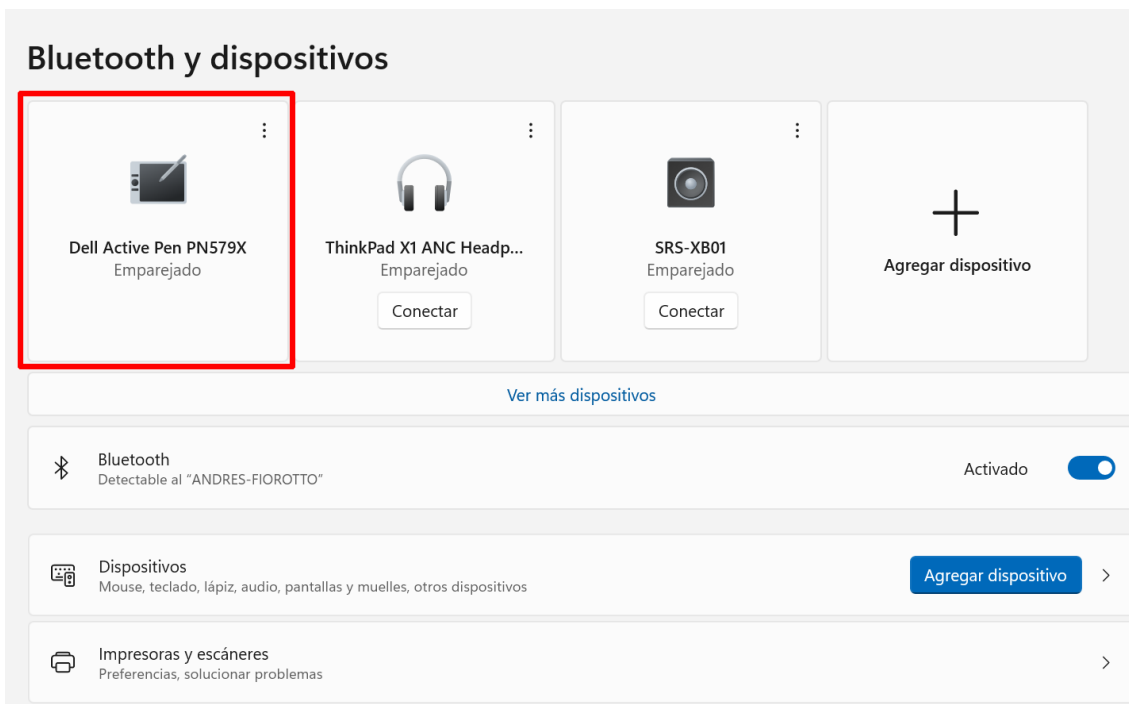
Bluetooth y dispositivos

Dell Active Pen PN579X
Emparejado

ThinkPad X1 ANC Headp...
Emparejado
Conectar

SRS-XB01
Emparejado
Conectar

+
Agregar dispositivo

Ver más dispositivos

Bluetooth
Detectable al "ANDRES-FIOROTTO"
Activado

Dispositivos
Mouse, teclado, lápiz, audio, pantallas y muelles, otros dispositivos
Agregar dispositivo

Impresoras y escáneres
Preferencias, solucionar problemas